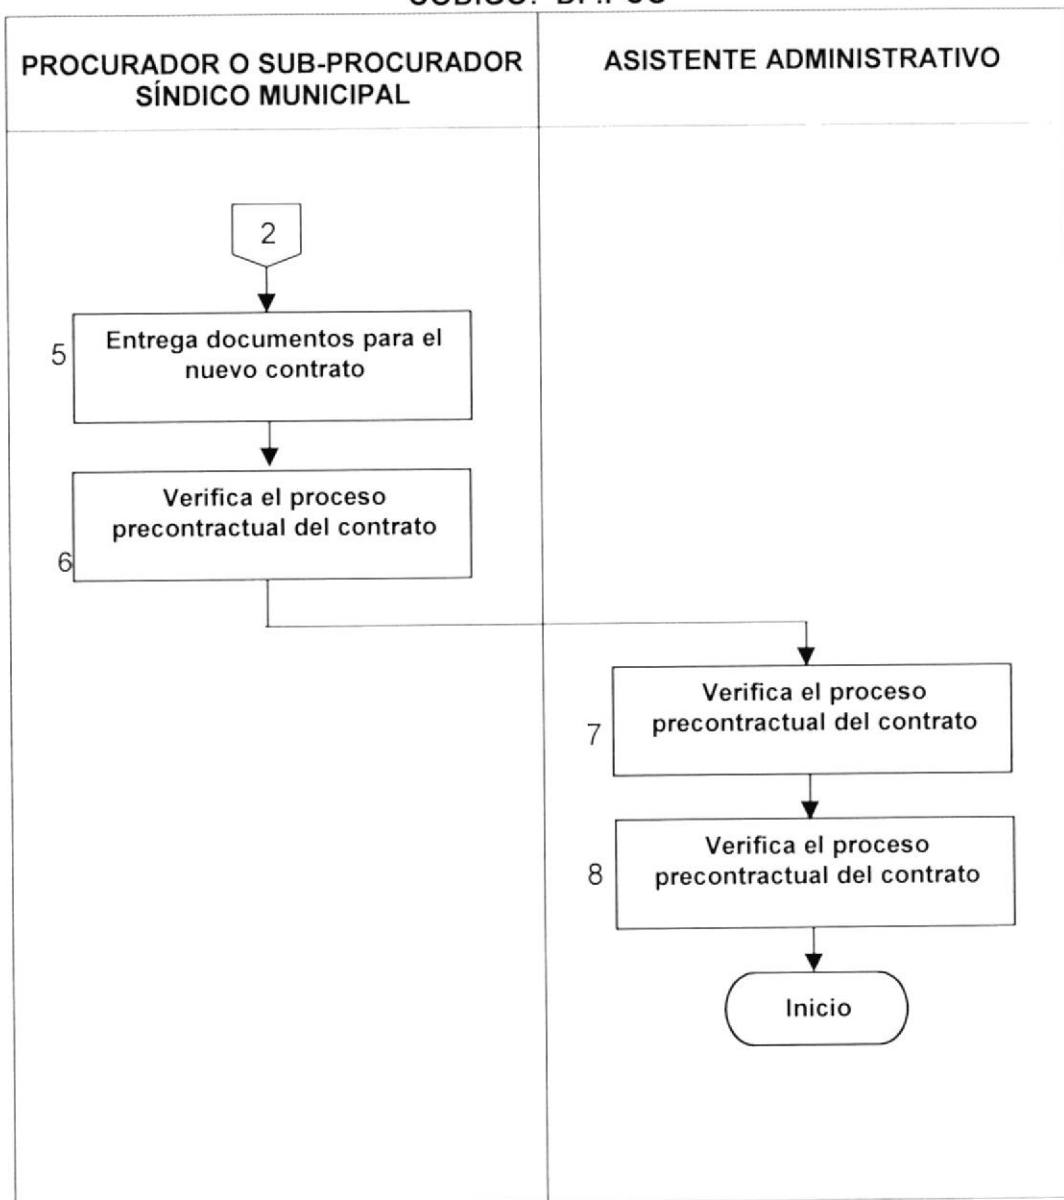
CÓDIGO: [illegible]

PROCURADOR O SUB-PROCURADOR SÍNDICO MUNICIPAL

ASISTENTE ADMINISTRATIVO

2

5 Entrega documentos para el nuevo contrato

Verifica el proceso precontractual del contrato 6

7 Verifica el proceso precontractual del contrato

8 Verifica el proceso precontractual del contrato

Inicio